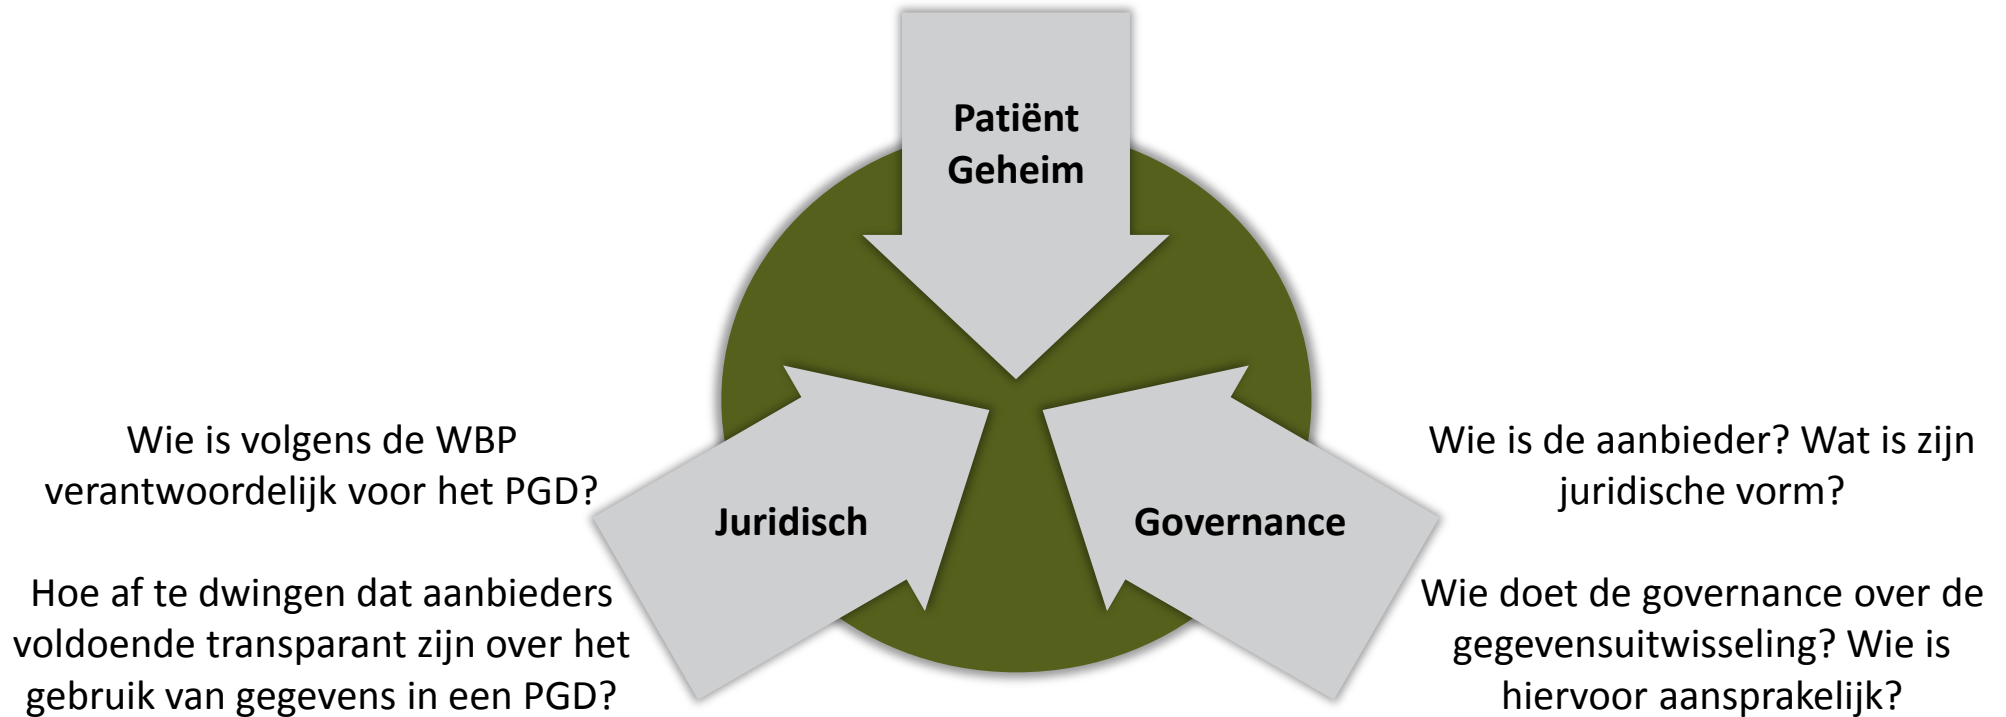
Patiënt Geheim

Wie is volgens de WBP verantwoordelijk voor het PGD?

Hoe af te dwingen dat aanbieders voldoende transparant zijn over het gebruik van gegevens in een PGD?

Juridisch

Governance

Wie is de aanbieder? Wat is zijn juridische vorm?

Wie doet de governance over de gegevensuitwisseling? Wie is hiervoor aansprakelijk?